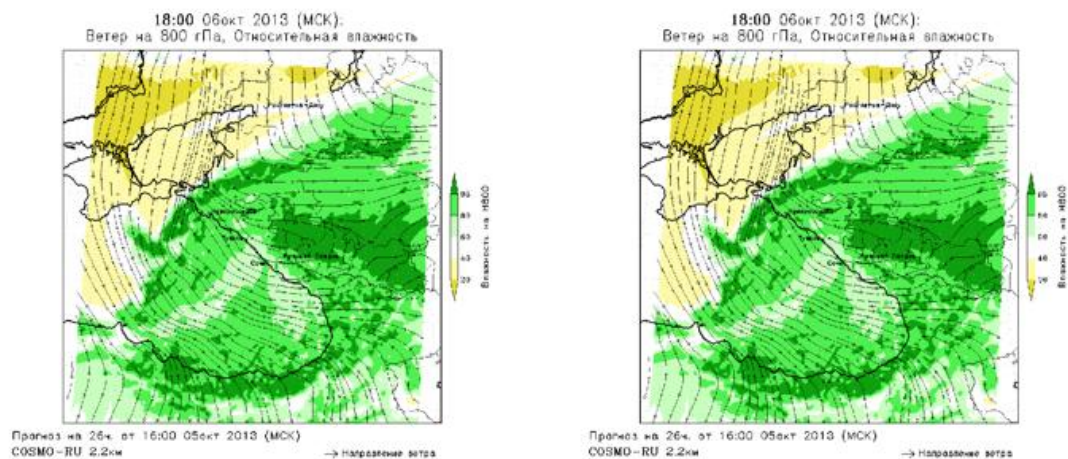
18:00 06окт 2013 (МСК):
Ветер на 800 гПа, Относительная влажность

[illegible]

80
60
40
20

Влажность на H800

Прогноз на 26ч. от 16:00 05окт 2013 (МСК)
COSMO-RU 2.2км

→ Направление ветра

18:00 06окт 2013 (МСК):
Ветер на 800 гПа, Относительная влажность

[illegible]

80
60
40
20

Влажность на H800

Прогноз на 26ч. от 16:00 05окт 2013 (МСК)
COSMO-RU 2.2км

→ Направление ветра